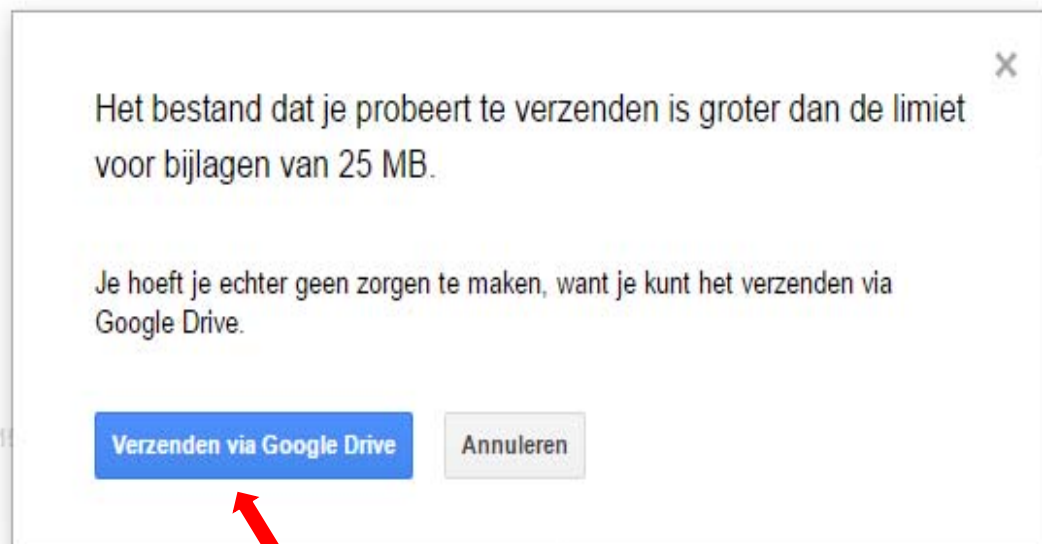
×

Het bestand dat je probeert te verzenden is groter dan de limiet voor bijlagen van 25 MB.

Je hoeft je echter geen zorgen te maken, want je kunt het verzenden via Google Drive.

Verzenden via Google Drive

Annuleren